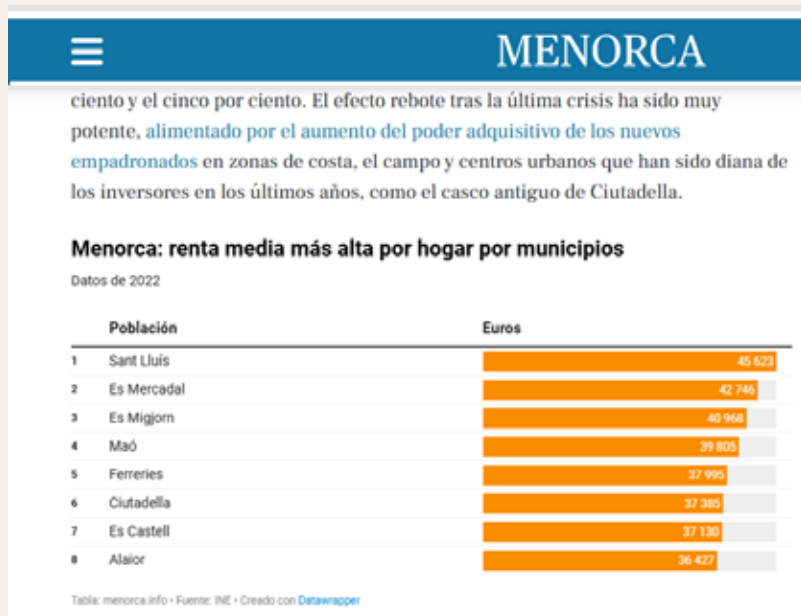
MENORCA

ciento y el cinco por ciento. El efecto rebote tras la última crisis ha sido muy potente, alimentado por el aumento del poder adquisitivo de los nuevos empadronados en zonas de costa, el campo y centros urbanos que han sido diana de los inversores en los últimos años, como el casco antiguo de Ciutadella.

Menorca: renta media más alta por hogar por municipios

Datos de 2022

| | Población | Euros |
|---|---|---|
| 1 | Sant Lluís | 45 623 |
| 2 | Es Mercadal | 42 746 |
| 3 | Es Migjorn | 40 968 |
| 4 | Maó | 39 805 |
| 5 | Ferreries | 37 995 |
| 6 | Ciutadella | 37 385 |
| 7 | Es Castell | 37 130 |
| 8 | Alaior | 36 427 |

Tabla: menorca.info • Fuente: INE • Creado con Datawrapper